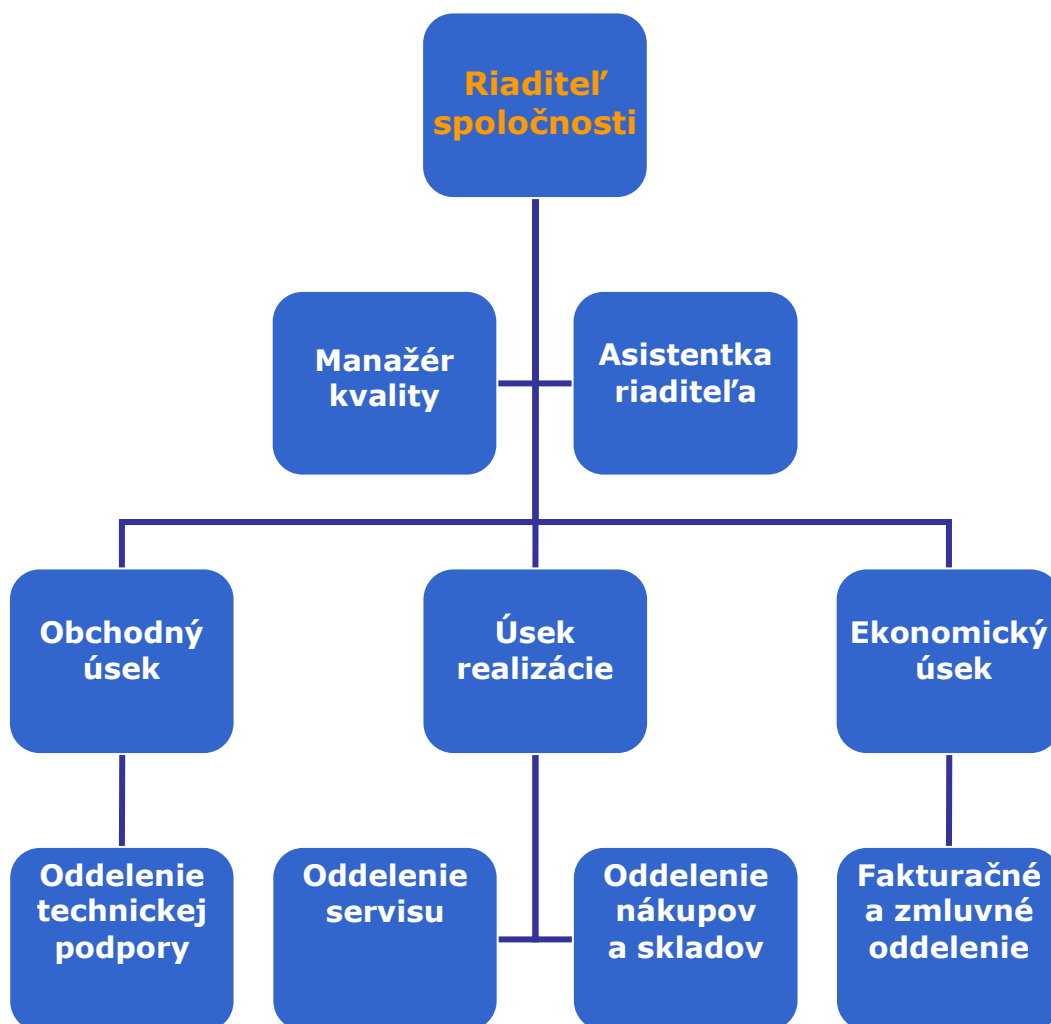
Riaditeľ spoločnosti

Manažér kvality

Asistentka riaditeľa

Obchodný úsek

Úsek realizácie

Ekonomický úsek

Oddelenie technickej podpory

Oddelenie servisu

Oddelenie nákupov a skladov

Fakturačné a zmluvné oddelenie